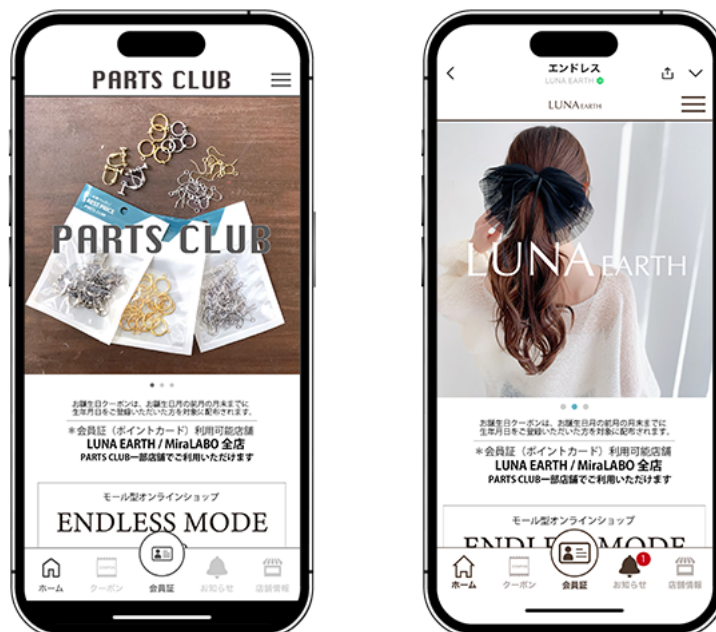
PARTS CLUB

PARTS CLUB

お誕生日クーポンは、お誕生日月の前月の月末までに生年月日をご登録いただいた方を対象に配布されます。

＊会員証（ポイントカード）利用可能店舗
LUNA EARTH / MiraLABO 全店
PARTS CLUB一部店舗でご利用いただけます

モール型オンラインショップ
ENDLESS MODE

ホーム クーポン 会員証 お知らせ 店舗情報

エンドレス
LUNA EARTH

LUNA EARTH

LUNA EARTH

お誕生日クーポンは、お誕生日月の前月の月末までに生年月日をご登録いただいた方を対象に配布されます。

＊会員証（ポイントカード）利用可能店舗
LUNA EARTH / MiraLABO 全店
PARTS CLUB一部店舗でご利用いただけます

モール型オンラインショップ
ENDLESS MODE

1

ホーム クーポン 会員証 お知らせ 店舗情報